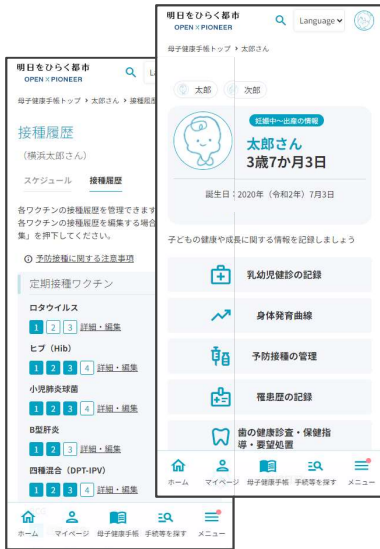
明日をひらく都市
OPEN × PIONEER
L

母子健康手帳トップ > 太郎さん > 接種履歴

接種履歴
（横浜太郎さん）

スケジュール　接種履歴

各ワクチンの接種履歴を管理できます
各ワクチンの接種履歴を編集する場合
集」を押下してください。

予防接種に関する注意事項

定期接種ワクチン

ロタウイルス
1 2 3 詳細・編集

ヒブ（Hib）
1 2 3 4 詳細・編集

小児肺炎球菌
1 2 3 4 詳細・編集

B型肝炎
1 2 3 詳細・編集

四種混合（DPT-IPV）
1 2 3 4 詳細・編集

ホーム　マイページ　母子健康手帳　手続等を探す　メニュー

明日をひらく都市
OPEN × PIONEER
Language

母子健康手帳トップ > 太郎さん

太郎　次郎

妊娠中〜出産の情報
太郎さん
3歳7か月3日

誕生日：2020年（令和2年）7月3日

子どもの健康や成長に関する情報を記録しましょう

乳幼児健診の記録

身体発育曲線

予防接種の管理

罹患歴の記録

歯の健康診査・保健指導・要望処置

ホーム　マイページ　母子健康手帳　手続等を探す　メニュー